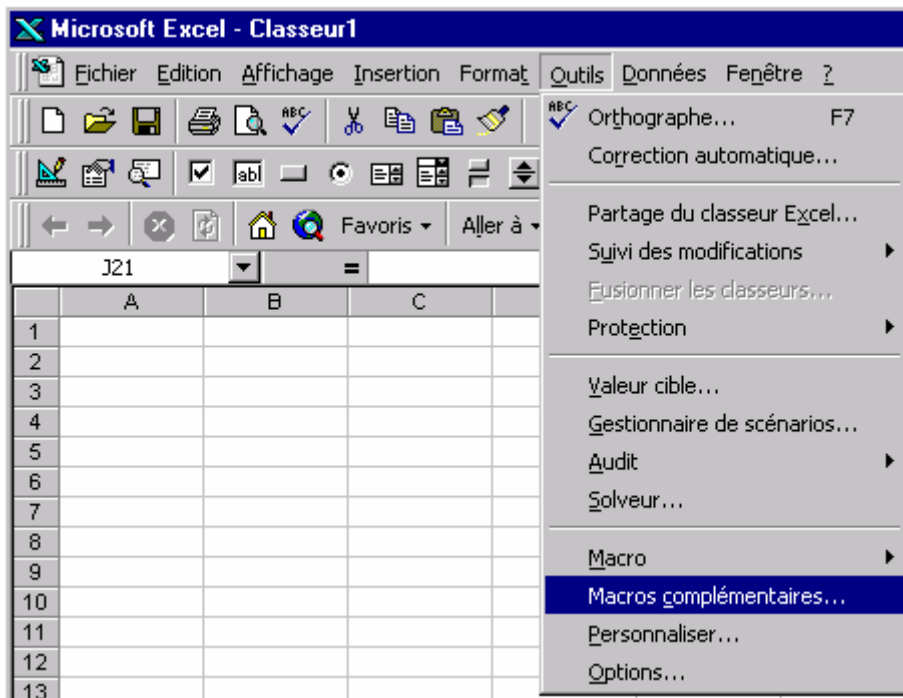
Microsoft Excel - Classeur1

Fichier Edition Affichage Insertion Format Outils Données Fenêtre ?

Favoris Aller à

J21 =

| | A | B | C |
|---|---|---|---|
| 1 | | | |
| 2 | | | |
| 3 | | | |
| 4 | | | |
| 5 | | | |
| 6 | | | |
| 7 | | | |
| 8 | | | |
| 9 | | | |
| 10 | | | |
| 11 | | | |
| 12 | | | |
| 13 | | | |

Orthographe... F7
Correction automatique...
Partage du classeur Excel...
Suivi des modifications
Fusionner les classeurs...
Protection
Valeur cible...
Gestionnaire de scénarios...
Audit
Solveur...
Macro
Macros complémentaires...
Personnaliser...
Options...